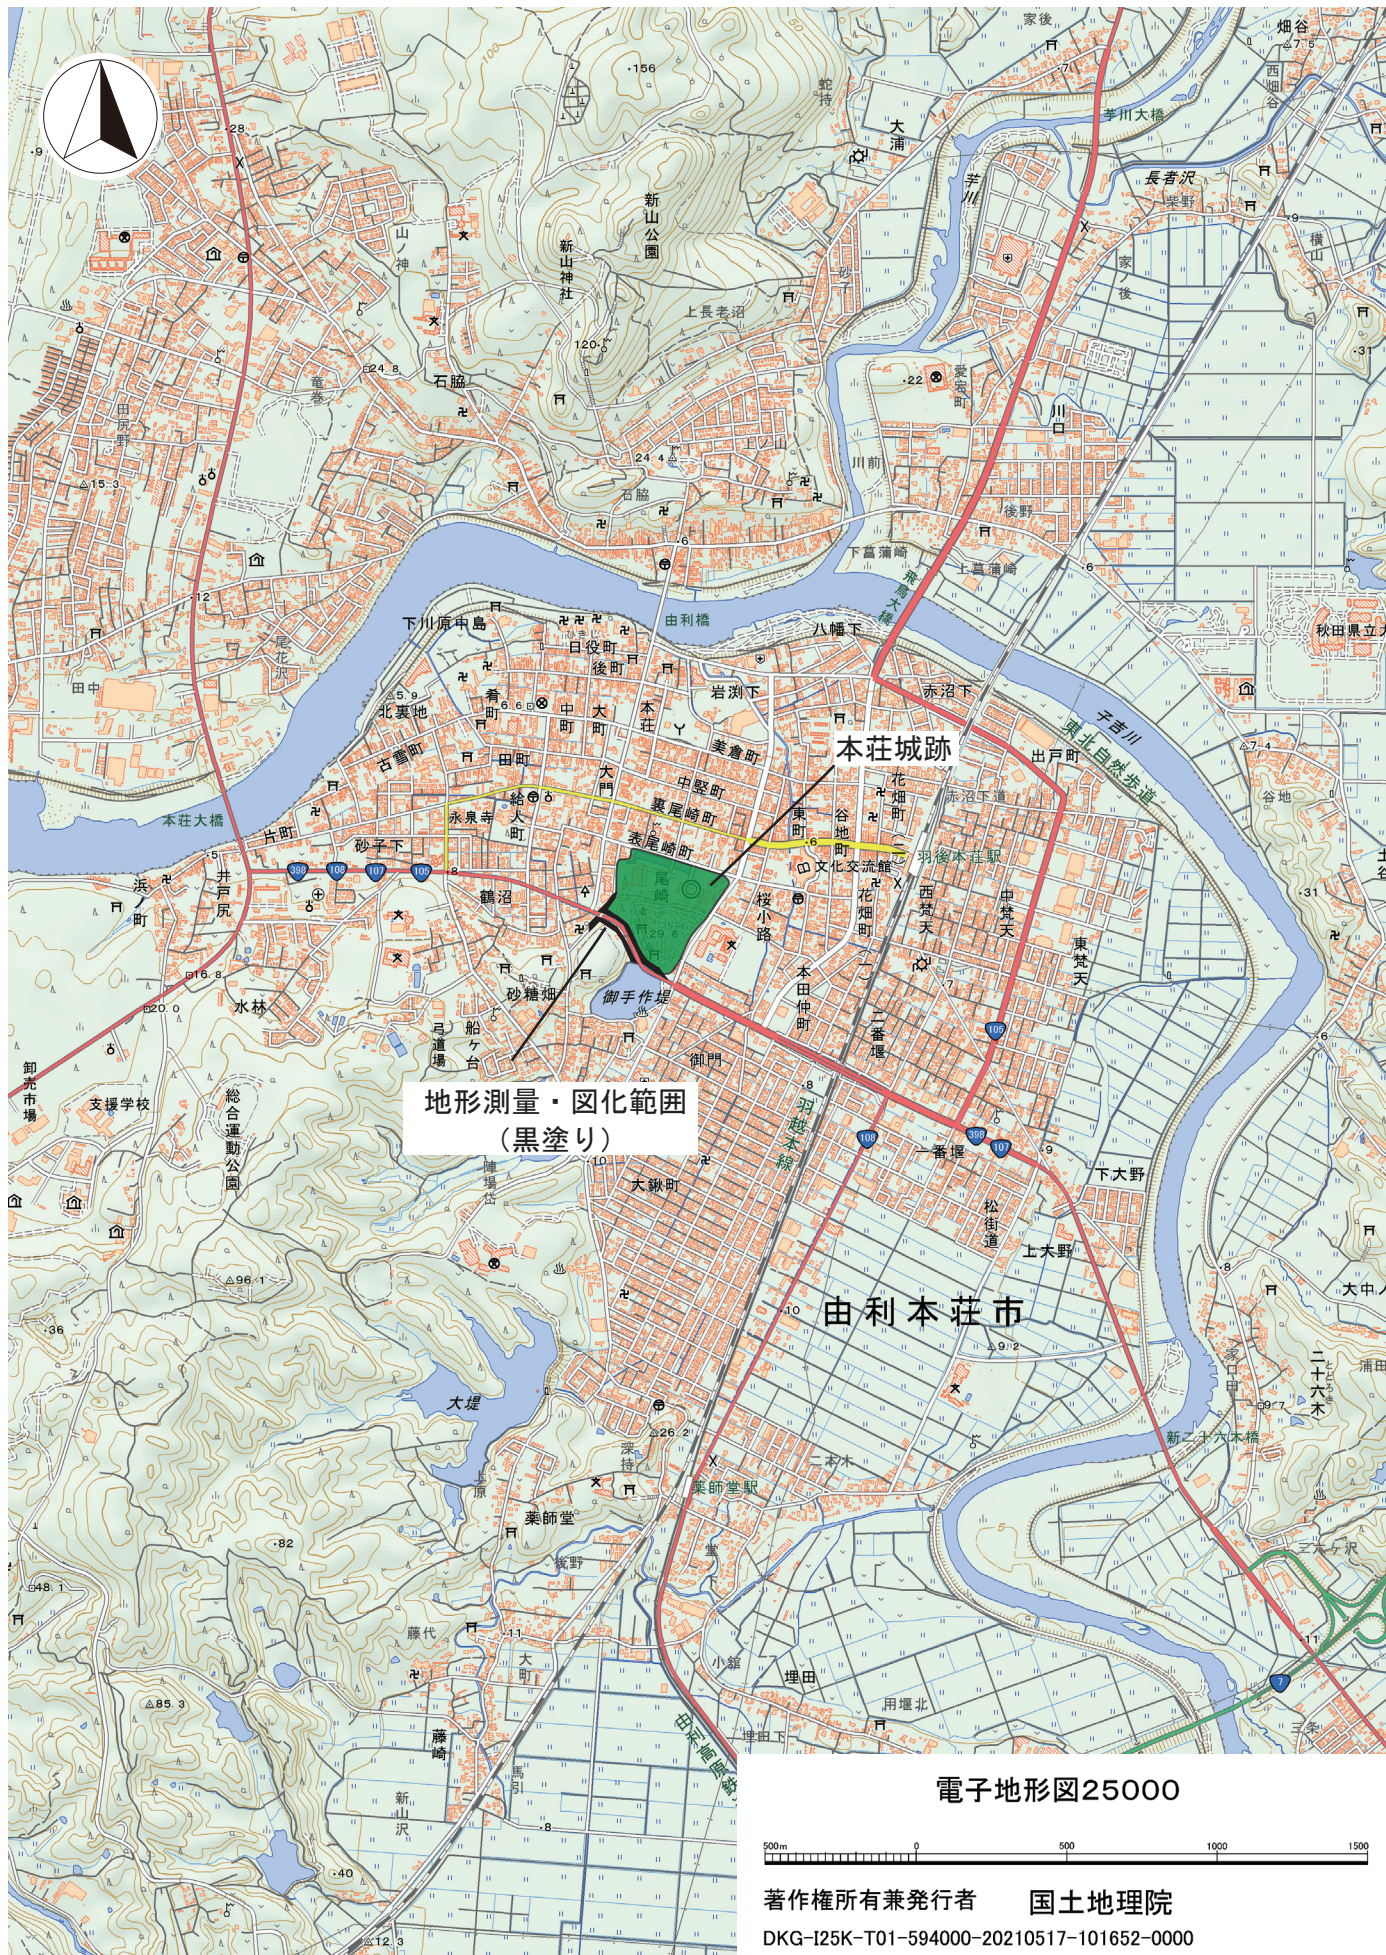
本荘城跡

地形測量・図化範囲
（黒塗り）

由利本荘市

家後
畑谷
西畑谷
蛇持
大浦
芋川大橋
長者沢
芋川
新山公園
新山神社
上長老沼
山神
石脇
愛宕町
川口
石脇
川町
下葛蒲崎
上葛蒲崎
由利橋
八幡下
下川原中島
日役町
後町
岩渕下
赤沼下
秋田県立
北裏地
肴町
中町
大町
本荘
美倉町
子吉川
出戸町
古雪町
田町
大門
中堅町
花畑町
本荘大橋
給人町
永泉寺
裏尾崎町
東町
谷地町
片町
砂子下
表尾崎町
文化交流館
羽後本荘駅
西梵天
中梵天
東梵天
井戸尻
浜ノ町
鶴沼
尾崎
桜小路
花畑町
水林
砂糖畑
御手作堤
本田仲町
二番堰
弓道場
船ケ台
御門
卸売市場
支援学校
総合運動公園
羽越本線
一番堰
下大野
陣場岱
大鍬町
松街道
上大野
大中ノ
大堤
二十六木
新二十六木橋
上原
深持
薬師堂駅
二本木
薬師堂
鮎野
藤代
小舘
大町
埋田
用瀬北
藤崎
新山沢
由利高原鉄道

電子地形図25000
500m 0 500 1000 1500
著作権所有兼発行者　国土地理院
DKG-I25K-T01-594000-20210517-101652-0000